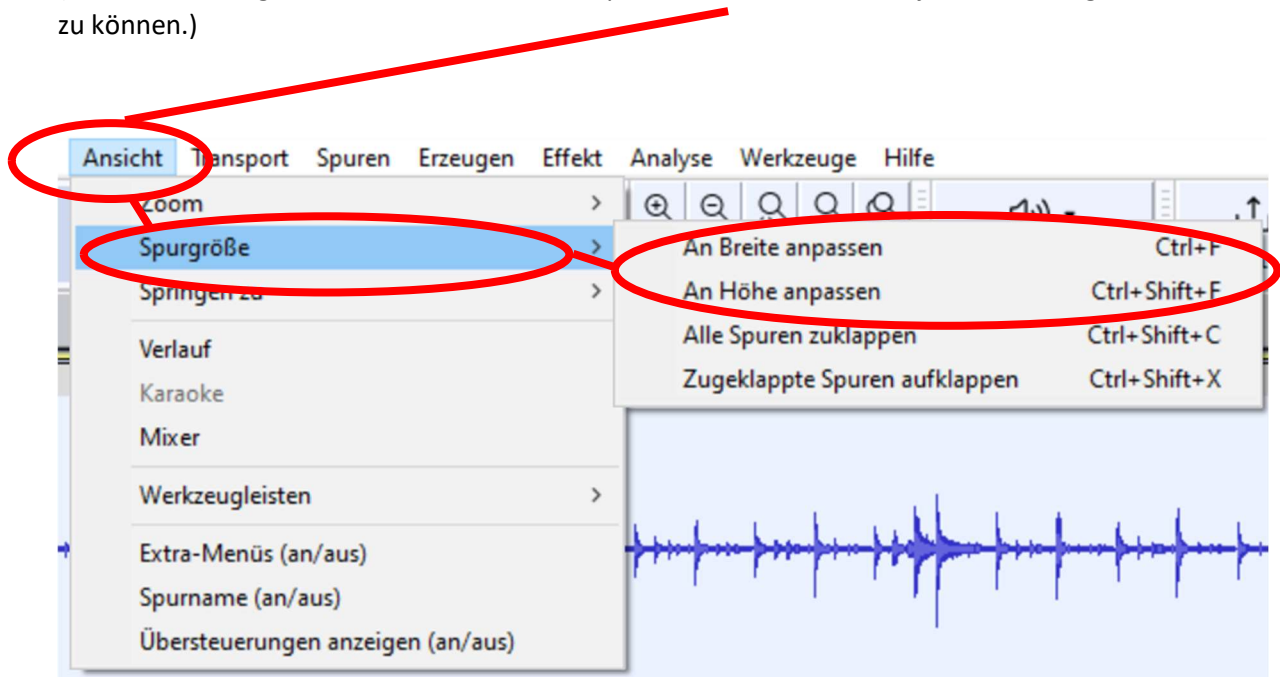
zu können.)

Ansicht Transport Spuren Erzeugen Effekt Analyse Werkzeuge Hilfe

Zoom >
Spurgröße >
Springen zu >
Verlauf
Karaoke
Mixer
Werkzeugleisten >
Extra-Menüs (an/aus)
Spurname (an/aus)
Übersteuerungen anzeigen (an/aus)

An Breite anpassen Ctrl+F
An Höhe anpassen Ctrl+Shift+F
Alle Spuren zuklappen Ctrl+Shift+C
Zugeklappte Spuren aufklappen Ctrl+Shift+X